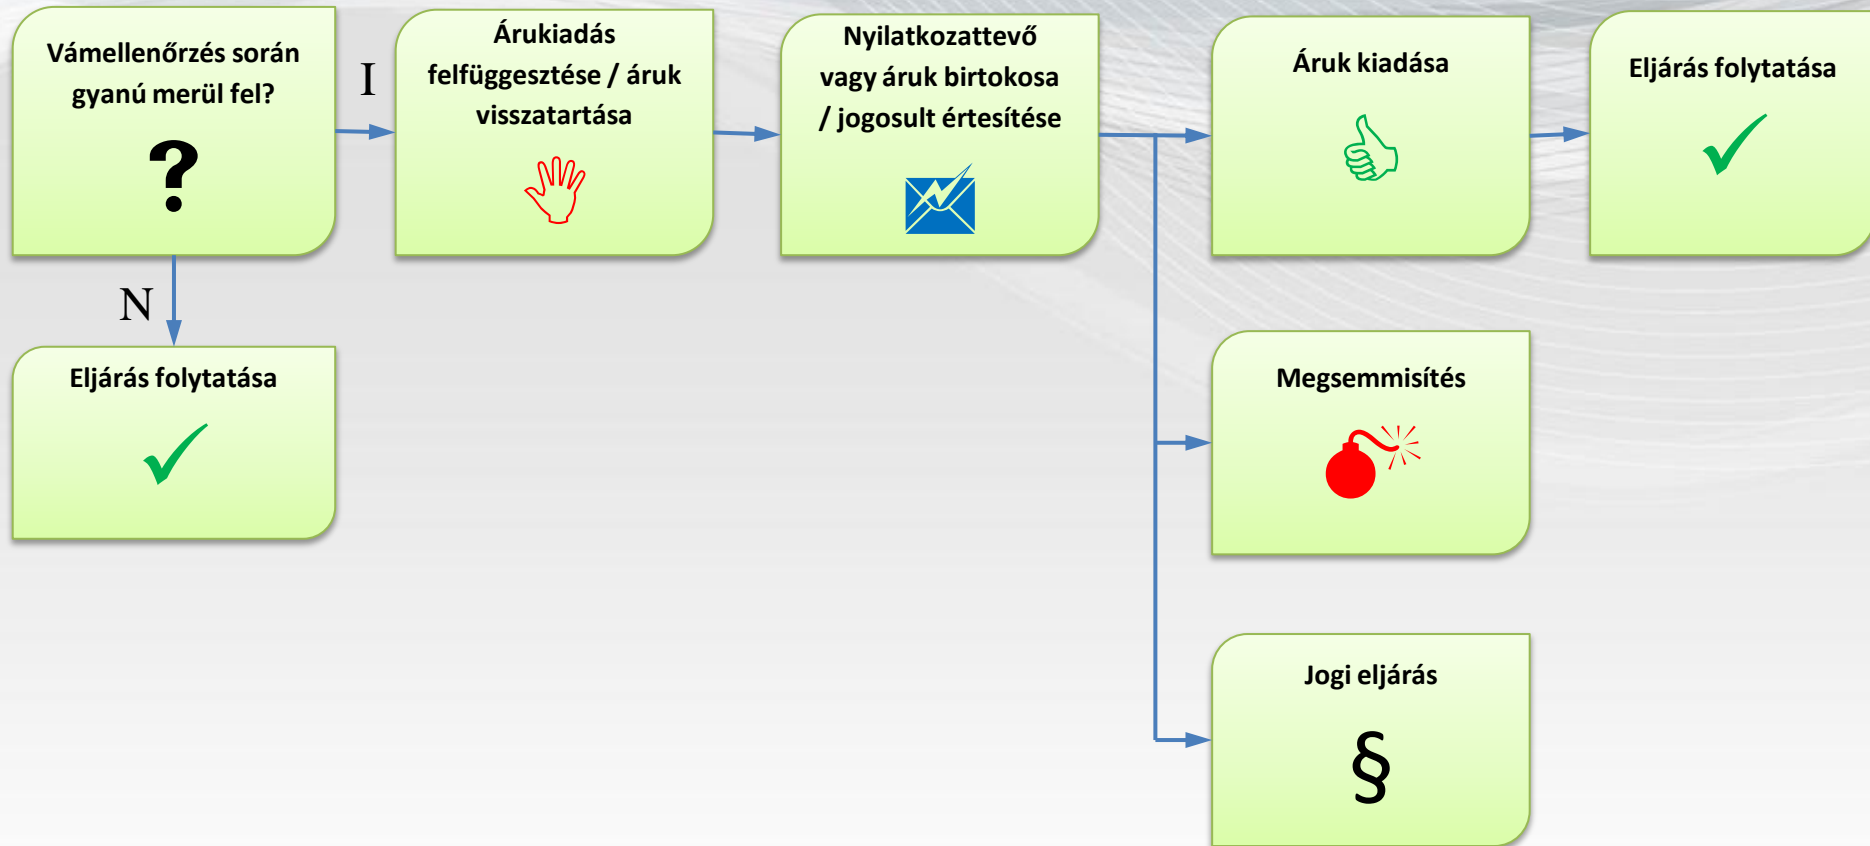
Vámellenőrzés során gyanú merül fel?

?

I

Árukiadás felfüggesztése / áruk visszatartása

Nyilatkozattevő vagy áruk birtokosa / jogosult értesítése

Áruk kiadása

Eljárás folytatása

N

Eljárás folytatása

Megsemmisítés

Jogi eljárás

§